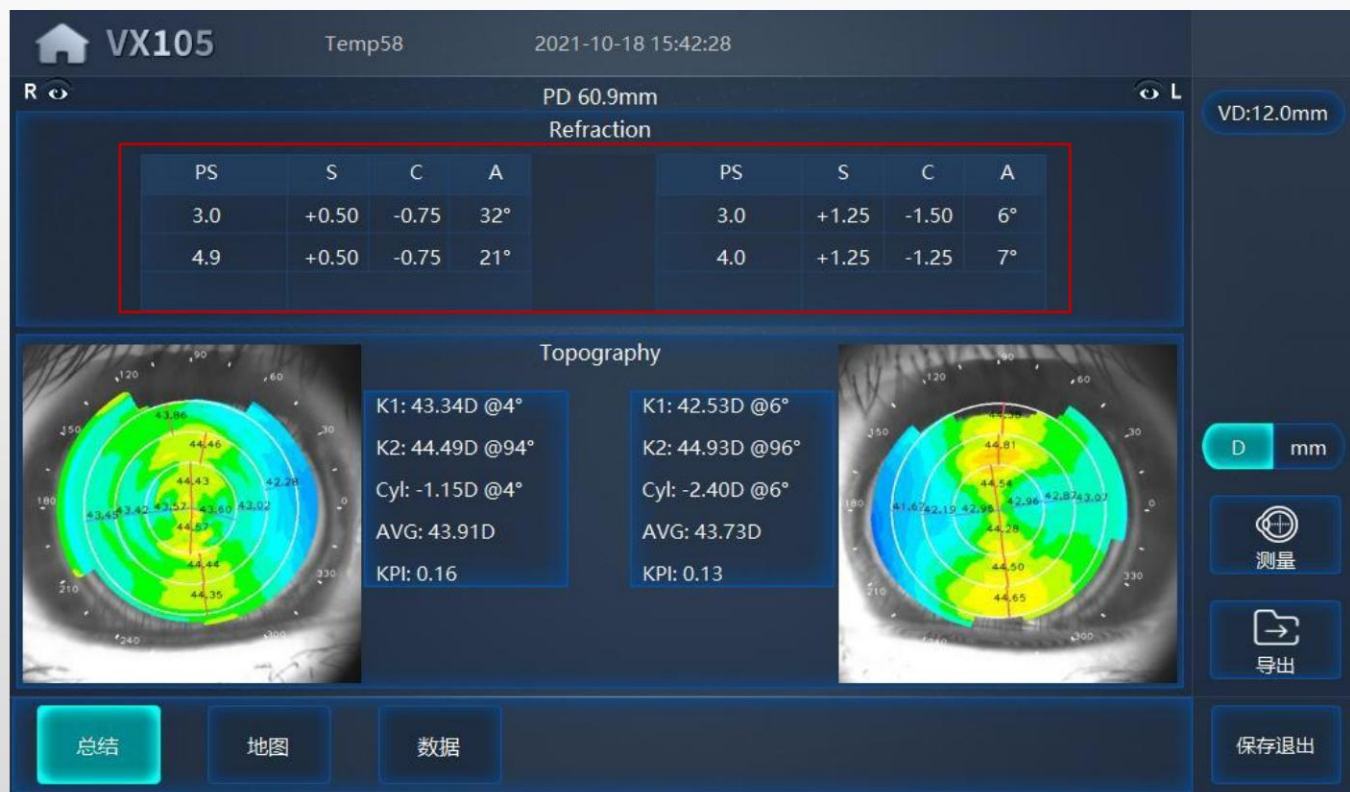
VX105 Temp58 2021-10-18 15:42:28

R L

PD 60.9mm

VD:12.0mm

Refraction

| PS | S | C | A |
|---|---|---|---|
| 3.0 | +0.50 | -0.75 | 32° |
| 4.9 | +0.50 | -0.75 | 21° |

| PS | S | C | A |
|---|---|---|---|
| 3.0 | +1.25 | -1.50 | 6° |
| 4.0 | +1.25 | -1.25 | 7° |

Topography

90 120 60 150 30 180 0 210 330 240 300

43.86 44.46 44.43 42.28 43.45 43.42 43.57 43.60 43.02 44.57 44.44 44.35

K1: 43.34D @4°
K2: 44.49D @94°
Cyl: -1.15D @4°
AVG: 43.91D
KPI: 0.16

K1: 42.53D @6°
K2: 44.93D @96°
Cyl: -2.40D @6°
AVG: 43.73D
KPI: 0.13

90 120 60 150 30 180 0 210 330 240 300

44.58 44.81 44.54 41.67 42.19 42.95 42.96 42.87 43.07 44.28 44.50 44.65

D mm

测量

导出

总结 地图 数据

保存退出